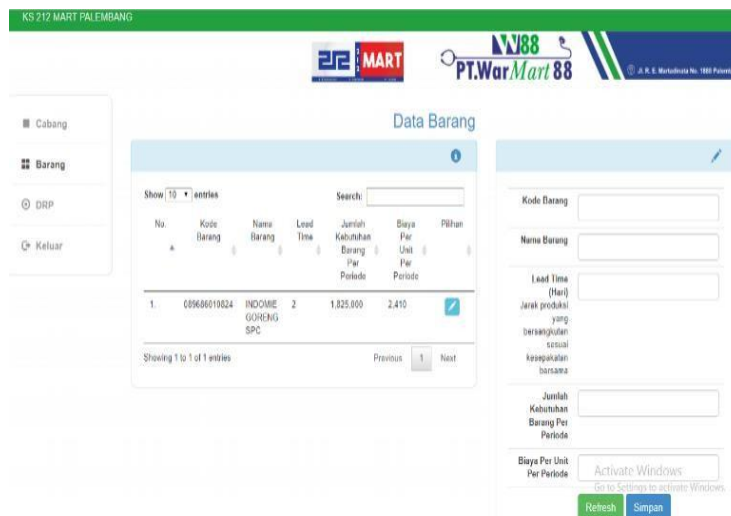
KS 212 MART PALEMBANG

212 MART

W88
PT.WarMart 88

Jl. R. E. Martadinata No. 1888 Palembang

Cabang
Barang
DRP
Keluar

Data Barang

Show 10 entries

Search:

| No. | Kode Barang | Nama Barang | Lead Time | Jumlah Kebutuhan Barang Per Periode | Biaya Per Unit Per Periode | Pilihan |
|---|---|---|---|---|---|---|
| 1. | 089686010824 | INDOMIE GORENG 5PC | 2 | 1,825,000 | 2,410 | |

Showing 1 to 1 of 1 entries

Previous 1 Next

Kode Barang

Nama Barang

Lead Time (Hari) Jarak produksi yang bersangkutan sesuai kesepakatan bersama

Jumlah Kebutuhan Barang Per Periode

Biaya Per Unit Per Periode

Activate Windows
Go to Settings to activate Windows.

Refresh Simpan